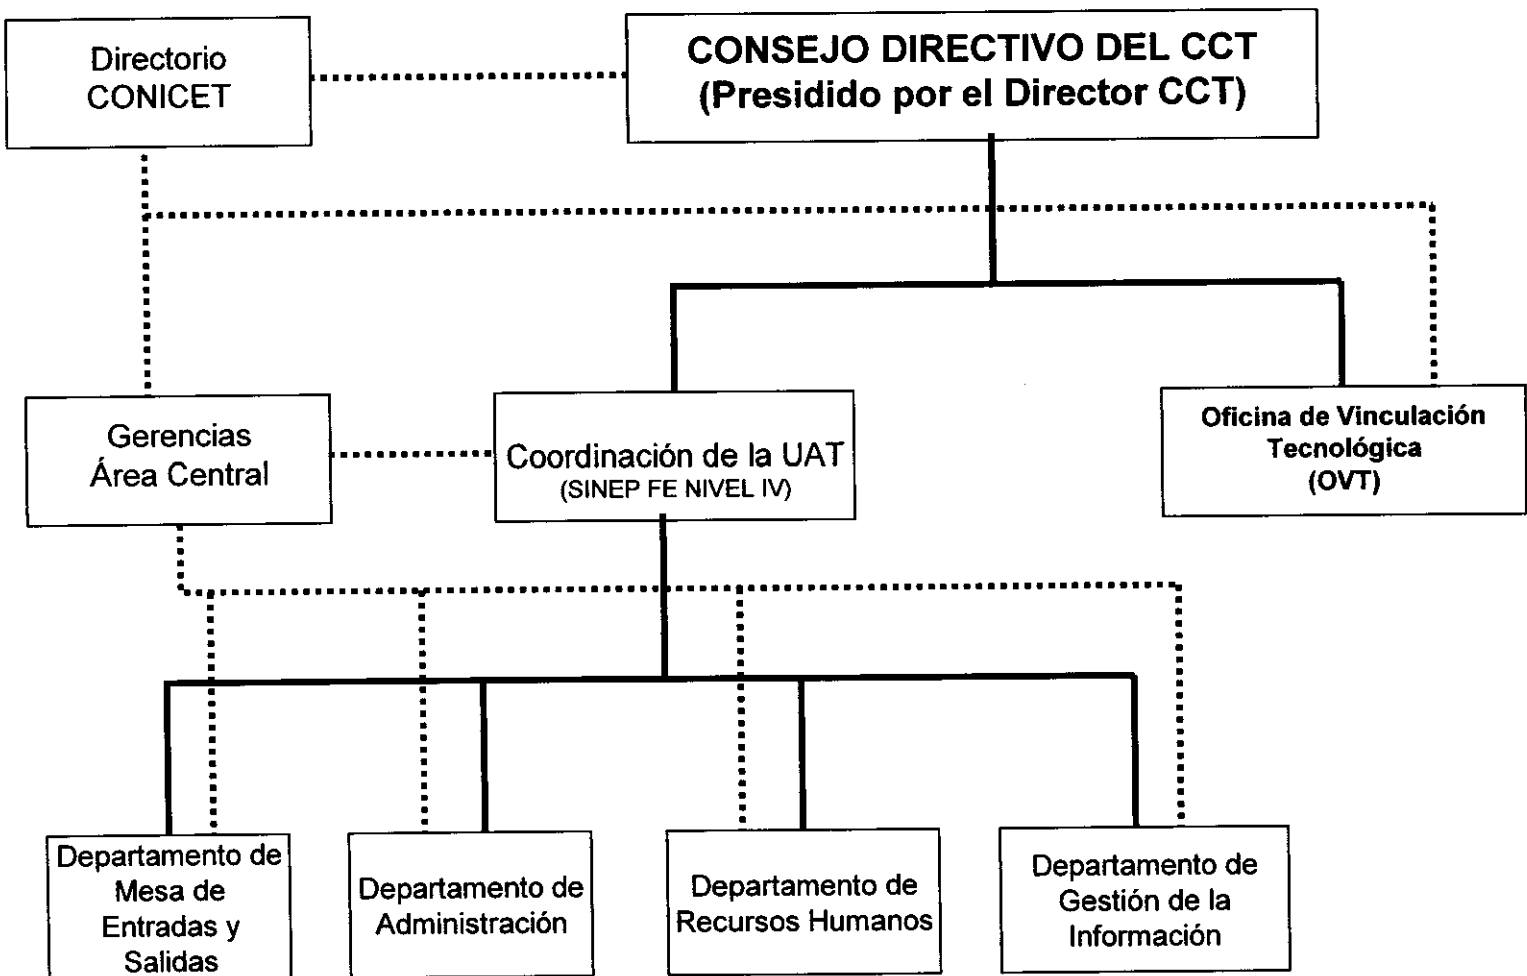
Directorio CONICET

CONSEJO DIRECTIVO DEL CCT
(Presidido por el Director CCT)

Gerencias
Área Central

Coordinación de la UAT
(SINEP FE NIVEL IV)

Oficina de Vinculación Tecnológica
(OVT)

Departamento de Mesa de Entradas y Salidas

Departamento de Administración

Departamento de Recursos Humanos

Departamento de Gestión de la Información